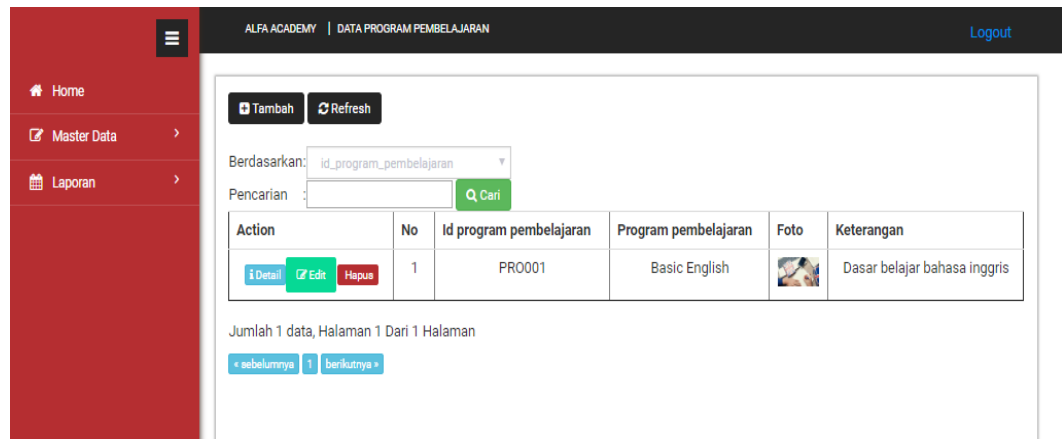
ALFA ACADEMY | DATA PROGRAM PEMBELAJARAN

Logout

Home

Master Data

Laporan

Tambah Refresh

Berdasarkan: id_program_pembelajaran

Pencarian :

Cari

| Action | No | Id program pembelajaran | Program pembelajaran | Foto | Keterangan |
|---|---|---|---|---|---|
| Detail Edit Hapus | 1 | PRO001 | Basic English | | Dasar belajar bahasa inggris |

Jumlah 1 data, Halaman 1 Dari 1 Halaman

« sebelumnya 1 berikutnya »